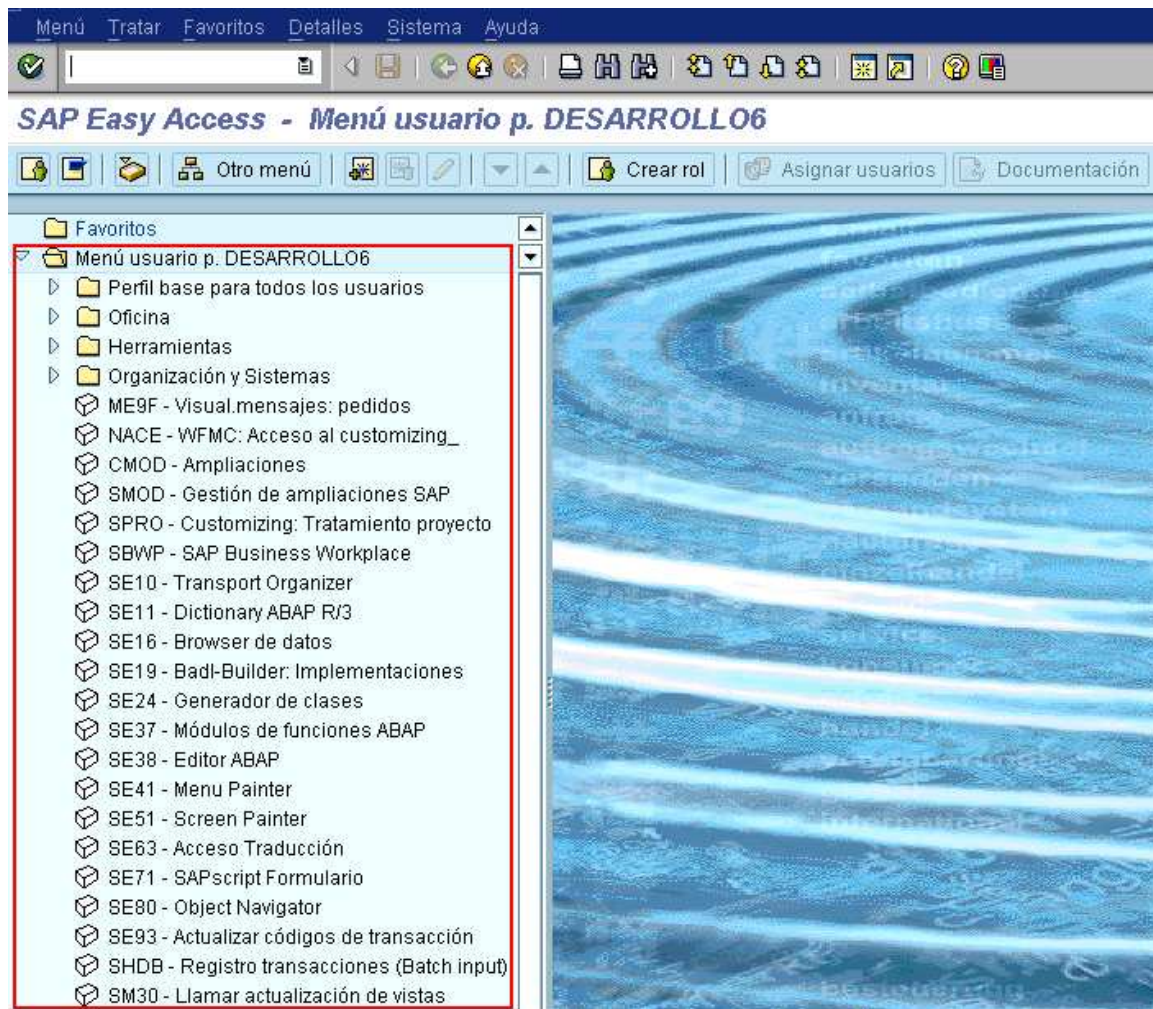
Menú Tratar Favoritos Detalles Sistema Ayuda

SAP Easy Access - Menú usuario p. DESARROLLO6

Otro menú | Crear rol | Asignar usuarios | Documentación

Favoritos
Menú usuario p. DESARROLLO6
Perfil base para todos los usuarios
Oficina
Herramientas
Organización y Sistemas
ME9F - Visual.mensajes: pedidos
NACE - WFMC: Acceso al customizing_
CMOD - Ampliaciones
SMOD - Gestión de ampliaciones SAP
SPRO - Customizing: Tratamiento proyecto
SBWP - SAP Business Workplace
SE10 - Transport Organizer
SE11 - Dictionary ABAP R/3
SE16 - Browser de datos
SE19 - BadI-Builder: Implementaciones
SE24 - Generador de clases
SE37 - Módulos de funciones ABAP
SE38 - Editor ABAP
SE41 - Menu Painter
SE51 - Screen Painter
SE63 - Acceso Traducción
SE71 - SAPscript Formulario
SE80 - Object Navigator
SE93 - Actualizar códigos de transacción
SHDB - Registro transacciones (Batch input)
SM30 - Llamar actualización de vistas